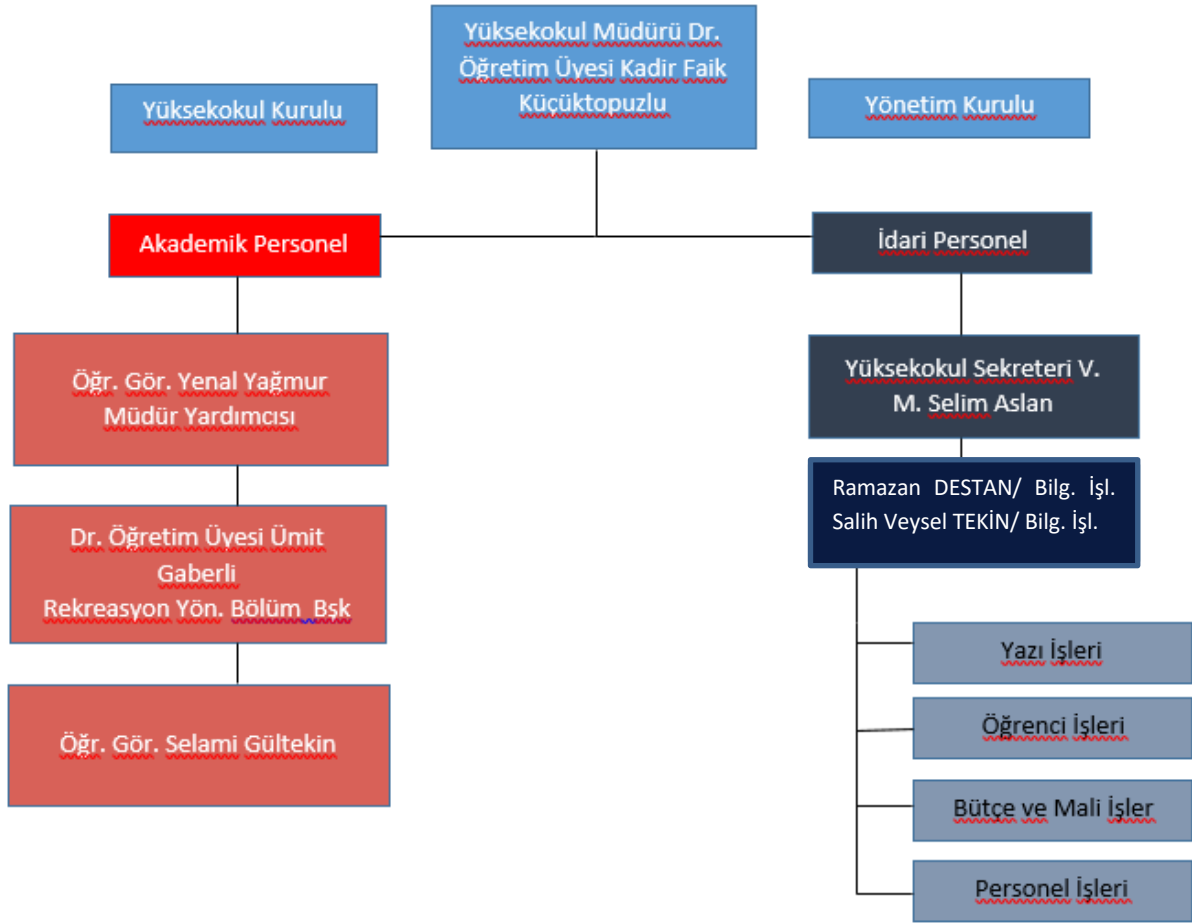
Yüksekokul Müdürü Dr. Öğretim Üyesi Kadir Faik Küçüktopuzlu

Yüksekokul Kurulu

Yönetim Kurulu

Akademik Personel

İdari Personel

Öğr. Gör. Yenal Yağmur Müdür Yardımcısı

Dr. Öğretim Üyesi Ümit Gaberli Rekreasyon Yön. Bölüm Bşk

Öğr. Gör. Selami Gültekin

Yüksekokul Sekreteri V. M. Selim Aslan

Ramazan DESTAN/ Bilg. İşl.
Salih Veysel TEKİN/ Bilg. İşl.

Yazı İşleri

Öğrenci İşleri

Bütçe ve Mali İşler

Personel İşleri